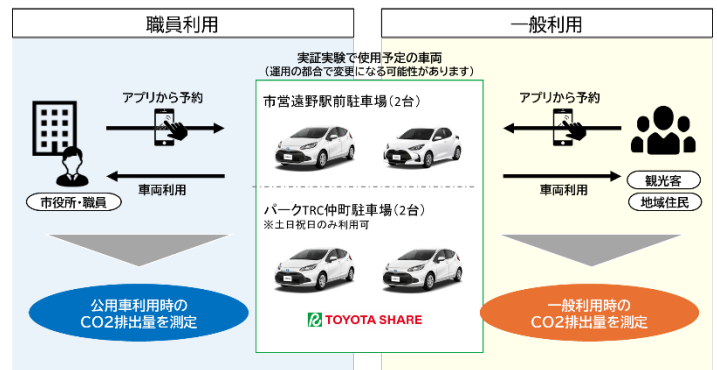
職員利用

一般利用

実証実験で使用予定の車両
（運用の都合で変更になる可能性があります）

アプリから予約

車両利用

市役所・職員

市営遠野駅前駐車場（2台）

パークTRC仲町駐車場（2台）
※土日祝日のみ利用可

TOYOTA SHARE

アプリから予約

車両利用

観光客

地域住民

公用車利用時の
CO2排出量を測定

一般利用時の
CO2排出量を測定